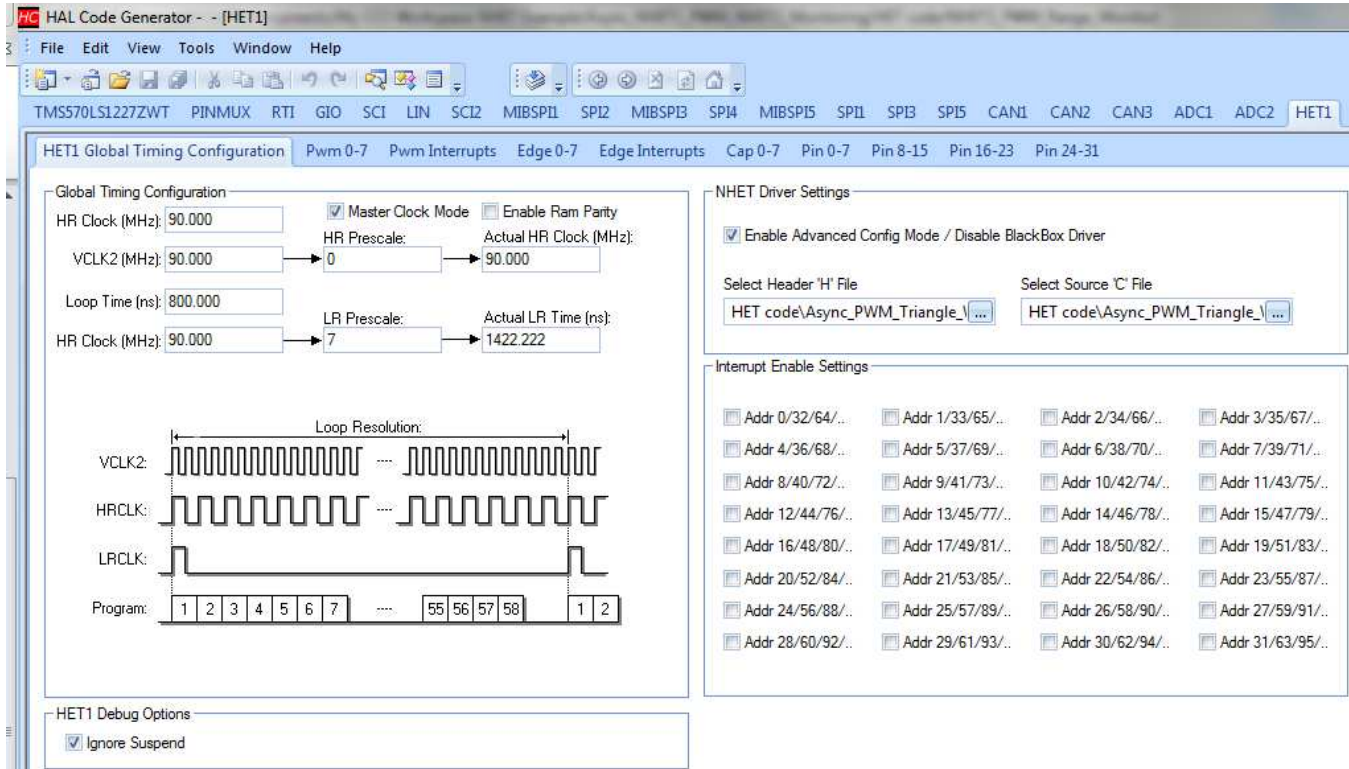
HAL Code Generator - - [HET1] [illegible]

File Edit View Tools Window Help

TMS570LS1227ZWT PINMUX RTI GIO SCI LIN SCI2 MIBSPI1 SPI2 MIBSPI3 SPI4 MIBSPI5 SPI1 SPI3 SPI5 CAN1 CAN2 CAN3 ADC1 ADC2 HET1

HET1 Global Timing Configuration Pwm 0-7 Pwm Interrupts Edge 0-7 Edge Interrupts Cap 0-7 Pin 0-7 Pin 8-15 Pin 16-23 Pin 24-31

Global Timing Configuration

HR Clock (MHz): 90.000

Master Clock Mode

Enable Ram Parity

HR Prescale:

Actual HR Clock (MHz):

VCLK2 (MHz): 90.000

0

90.000

Loop Time (ns): 800.000

LR Prescale:

Actual LR Time (ns):

HR Clock (MHz): 90.000

7

1422.222

Loop Resolution:

VCLK2:

HRCLK:

LRCLK:

Program: 1 2 3 4 5 6 7 .... 55 56 57 58 1 2

NHET Driver Settings

Enable Advanced Config Mode / Disable BlackBox Driver

Select Header 'H' File

Select Source 'C' File

HET code\Async_PWM_Triangle_\ ...

HET code\Async_PWM_Triangle_\ ...

Interrupt Enable Settings

| Addr 0/32/64/.. | Addr 1/33/65/.. | Addr 2/34/66/.. | Addr 3/35/67/.. |
|---|---|---|---|
| Addr 4/36/68/.. | Addr 5/37/69/.. | Addr 6/38/70/.. | Addr 7/39/71/.. |
| Addr 8/40/72/.. | Addr 9/41/73/.. | Addr 10/42/74/.. | Addr 11/43/75/.. |
| Addr 12/44/76/.. | Addr 13/45/77/.. | Addr 14/46/78/.. | Addr 15/47/79/.. |
| Addr 16/48/80/.. | Addr 17/49/81/.. | Addr 18/50/82/.. | Addr 19/51/83/.. |
| Addr 20/52/84/.. | Addr 21/53/85/.. | Addr 22/54/86/.. | Addr 23/55/87/.. |
| Addr 24/56/88/.. | Addr 25/57/89/.. | Addr 26/58/90/.. | Addr 27/59/91/.. |
| Addr 28/60/92/.. | Addr 29/61/93/.. | Addr 30/62/94/.. | Addr 31/63/95/.. |

HET1 Debug Options

Ignore Suspend